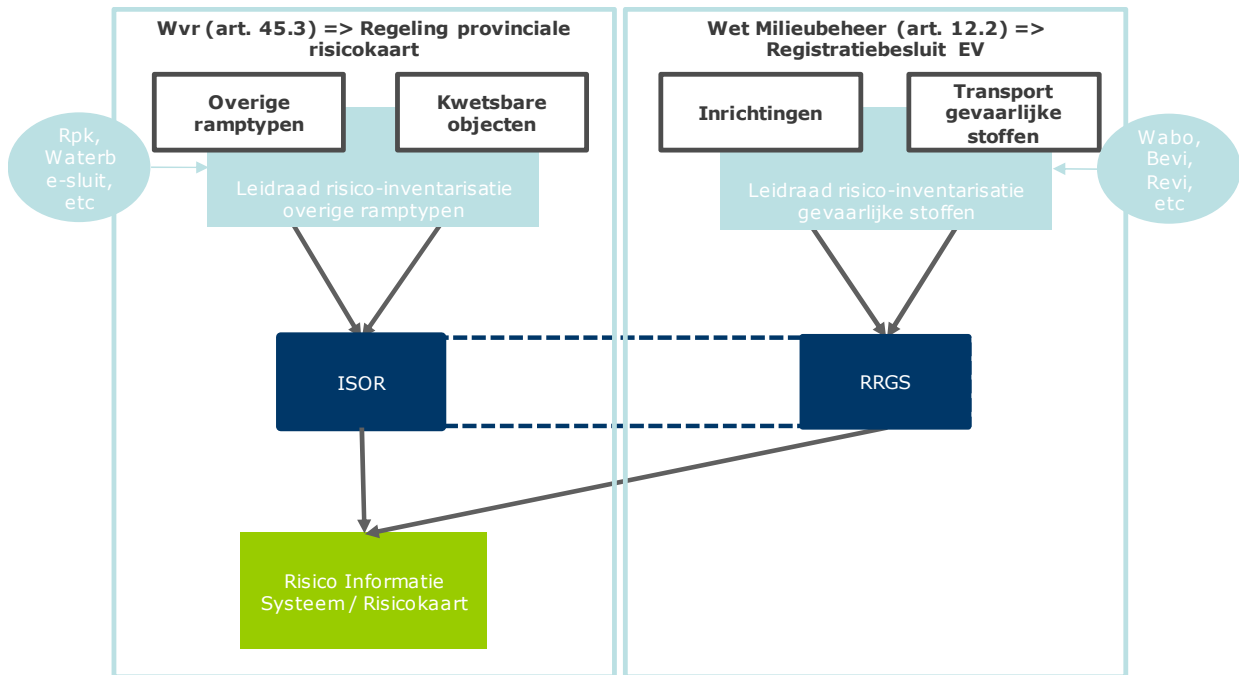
Wvr (art. 45.3) => Regeling provinciale risicokaart

Wet Milieubeheer (art. 12.2) => Registratiebesluit EV

Rpk, Waterb e-sluit, etc

Overige ramptypen

Kwetsbare objecten

Leidraad risico-inventarisatie overige ramptypen

Inrichtingen

Transport gevaarlijke stoffen

Leidraad risico-inventarisatie gevaarlijke stoffen

Wabo, Bevi, Revi, etc

ISOR

RRGS

Risico Informatie Systeem / Risicokaart